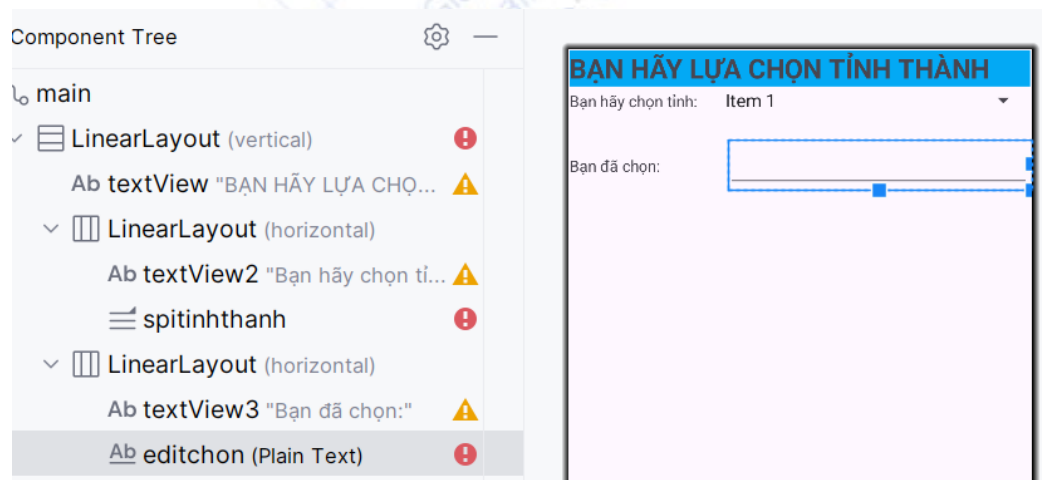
Component Tree

main

LinearLayout (vertical)

Ab textView "BẠN HÃY LỰA CHỌ...

LinearLayout (horizontal)

Ab textView2 "Bạn hãy chọn tỉ...

spitinhthanh

LinearLayout (horizontal)

Ab textView3 "Bạn đã chọn:"

Ab editchon (Plain Text)

BẠN HÃY LỰA CHỌN TỈNH THÀNH

Bạn hãy chọn tỉnh: Item 1

Bạn đã chọn: